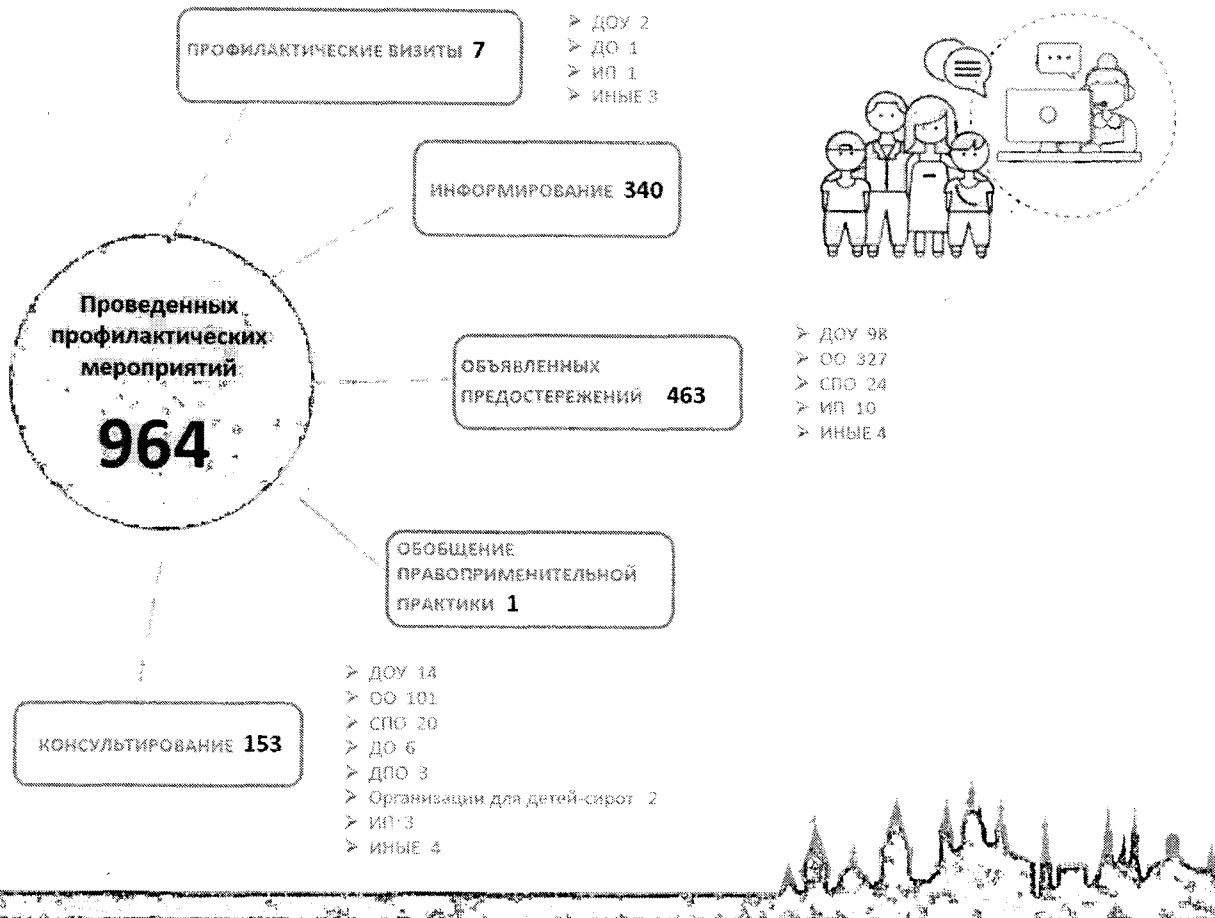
ПРОФИЛАКТИЧЕСКИЕ ВИЗИТЫ 7

➢ ДОУ 2
➢ ДО 1
➢ ИП 1
➢ ИНЫЕ 3

ИНФОРМИРОВАНИЕ 340

Проведенных профилактических мероприятий

964

ОБЪЯВЛЕННЫХ ПРЕДОСТЕРЕЖЕНИЙ 463

➢ ДОУ 98
➢ ОО 327
➢ СПО 24
➢ ИП 10
➢ ИНЫЕ 4

ОБОБЩЕНИЕ ПРАВОПРИМЕНИТЕЛЬНОЙ ПРАКТИКИ 1

КОНСУЛЬТИРОВАНИЕ 153

➢ ДОУ 14
➢ ОО 101
➢ СПО 20
➢ ДО 6
➢ ДПО 3
➢ Организации для детей-сирот 2
➢ ИП 3
➢ ИНЫЕ 4